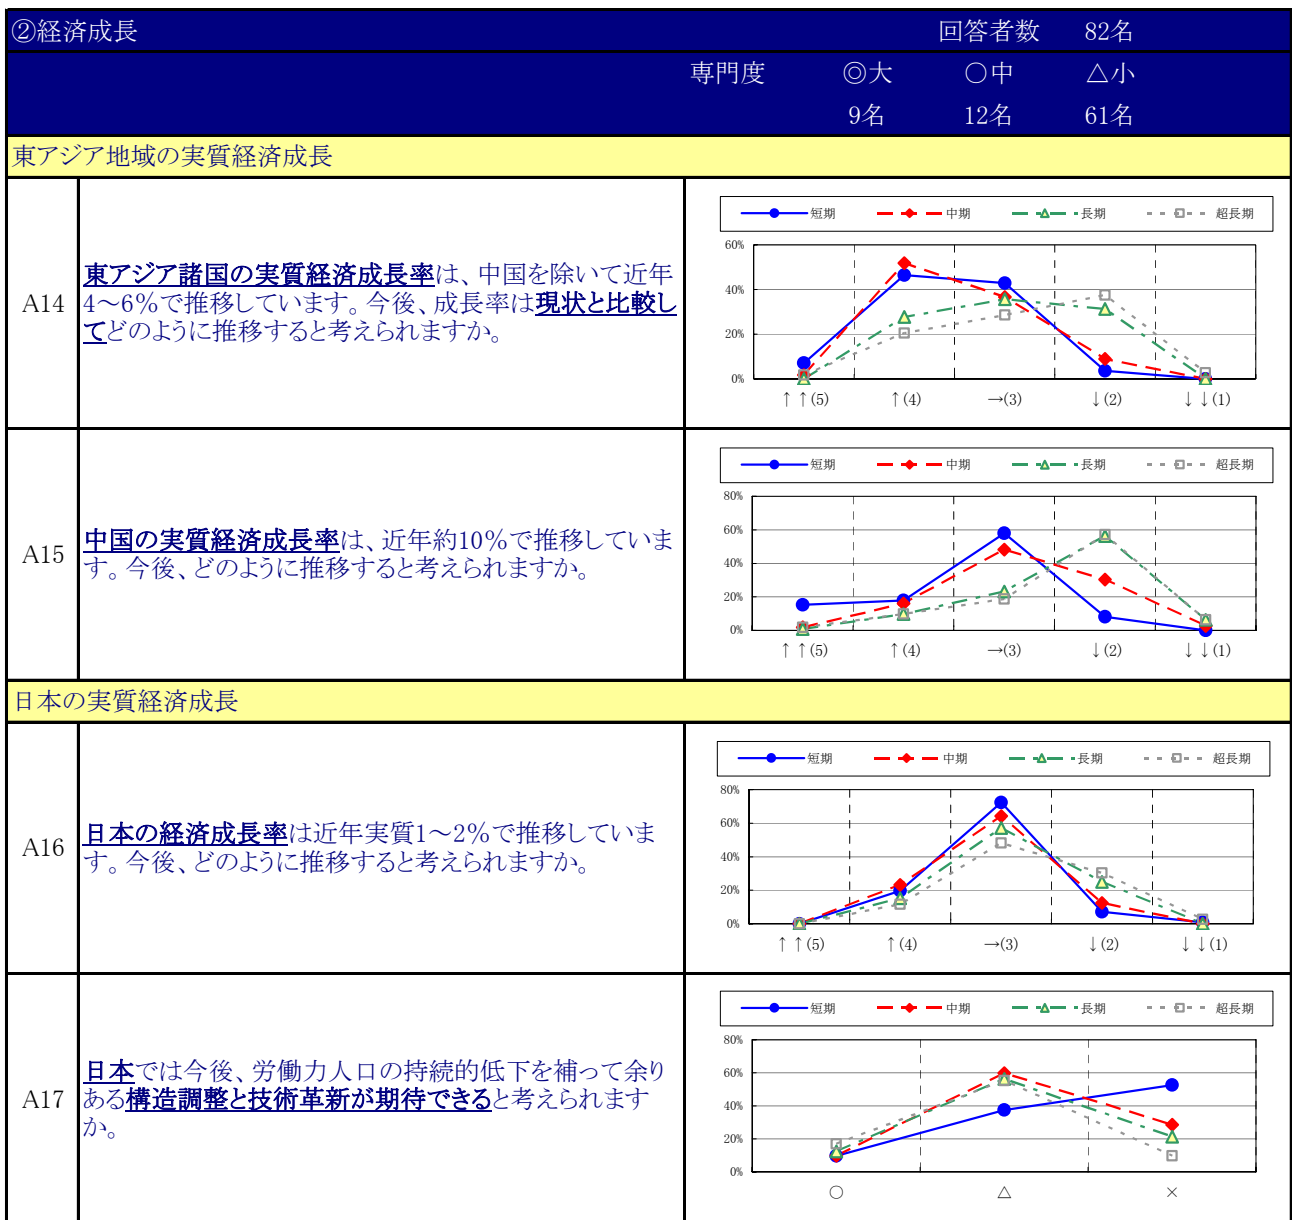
②経済成長 回答者数 82名

専門度 ◎大 ○中 △小

9名 12名 61名

東アジア地域の実質経済成長

| | | |
|---|---|---|
| A14 | 東アジア諸国の実質経済成長率は、中国を除いて近年4～6%で推移しています。今後、成長率は現状と比較してどのように推移すると考えられますか。 | 短期 中期 長期 超長期 60% 40% 20% 0% ↑↑(5) ↑(4) →(3) ↓(2) ↓↓(1) |
| A15 | 中国の実質経済成長率は、近年約10%で推移しています。今後、どのように推移すると考えられますか。 | 短期 中期 長期 超長期 80% 60% 40% 20% 0% ↑↑(5) ↑(4) →(3) ↓(2) ↓↓(1) |

日本の実質経済成長

| | | |
|---|---|---|
| A16 | 日本の経済成長率は近年実質1～2%で推移しています。今後、どのように推移すると考えられますか。 | 短期 中期 長期 超長期 80% 60% 40% 20% 0% ↑↑(5) ↑(4) →(3) ↓(2) ↓↓(1) |
| A17 | 日本では今後、労働力人口の持続的低下を補って余りある構造調整と技術革新が期待できると考えられますか。 | 短期 中期 長期 超長期 80% 60% 40% 20% 0% ○ △ × |